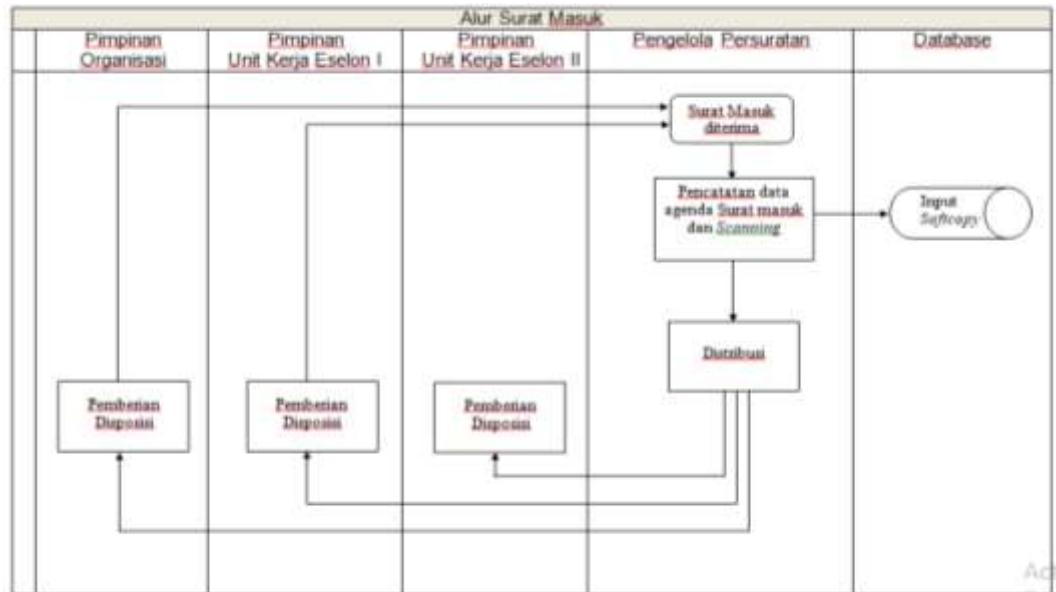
Alur Surat Masuk

| Pimpinan Organisasi | Pimpinan Unit Kerja Eselon I | Pimpinan Unit Kerja Eselon II | Pengelola Persuratan | Database |
|---|---|---|---|---|

Surat Masuk diterima

Pencatatan data agenda Surat masuk dan Scanning

Input Softcopy

Distribusi

Pemberian Disposisi

Pemberian Disposisi

Pemberian Disposisi

Ac